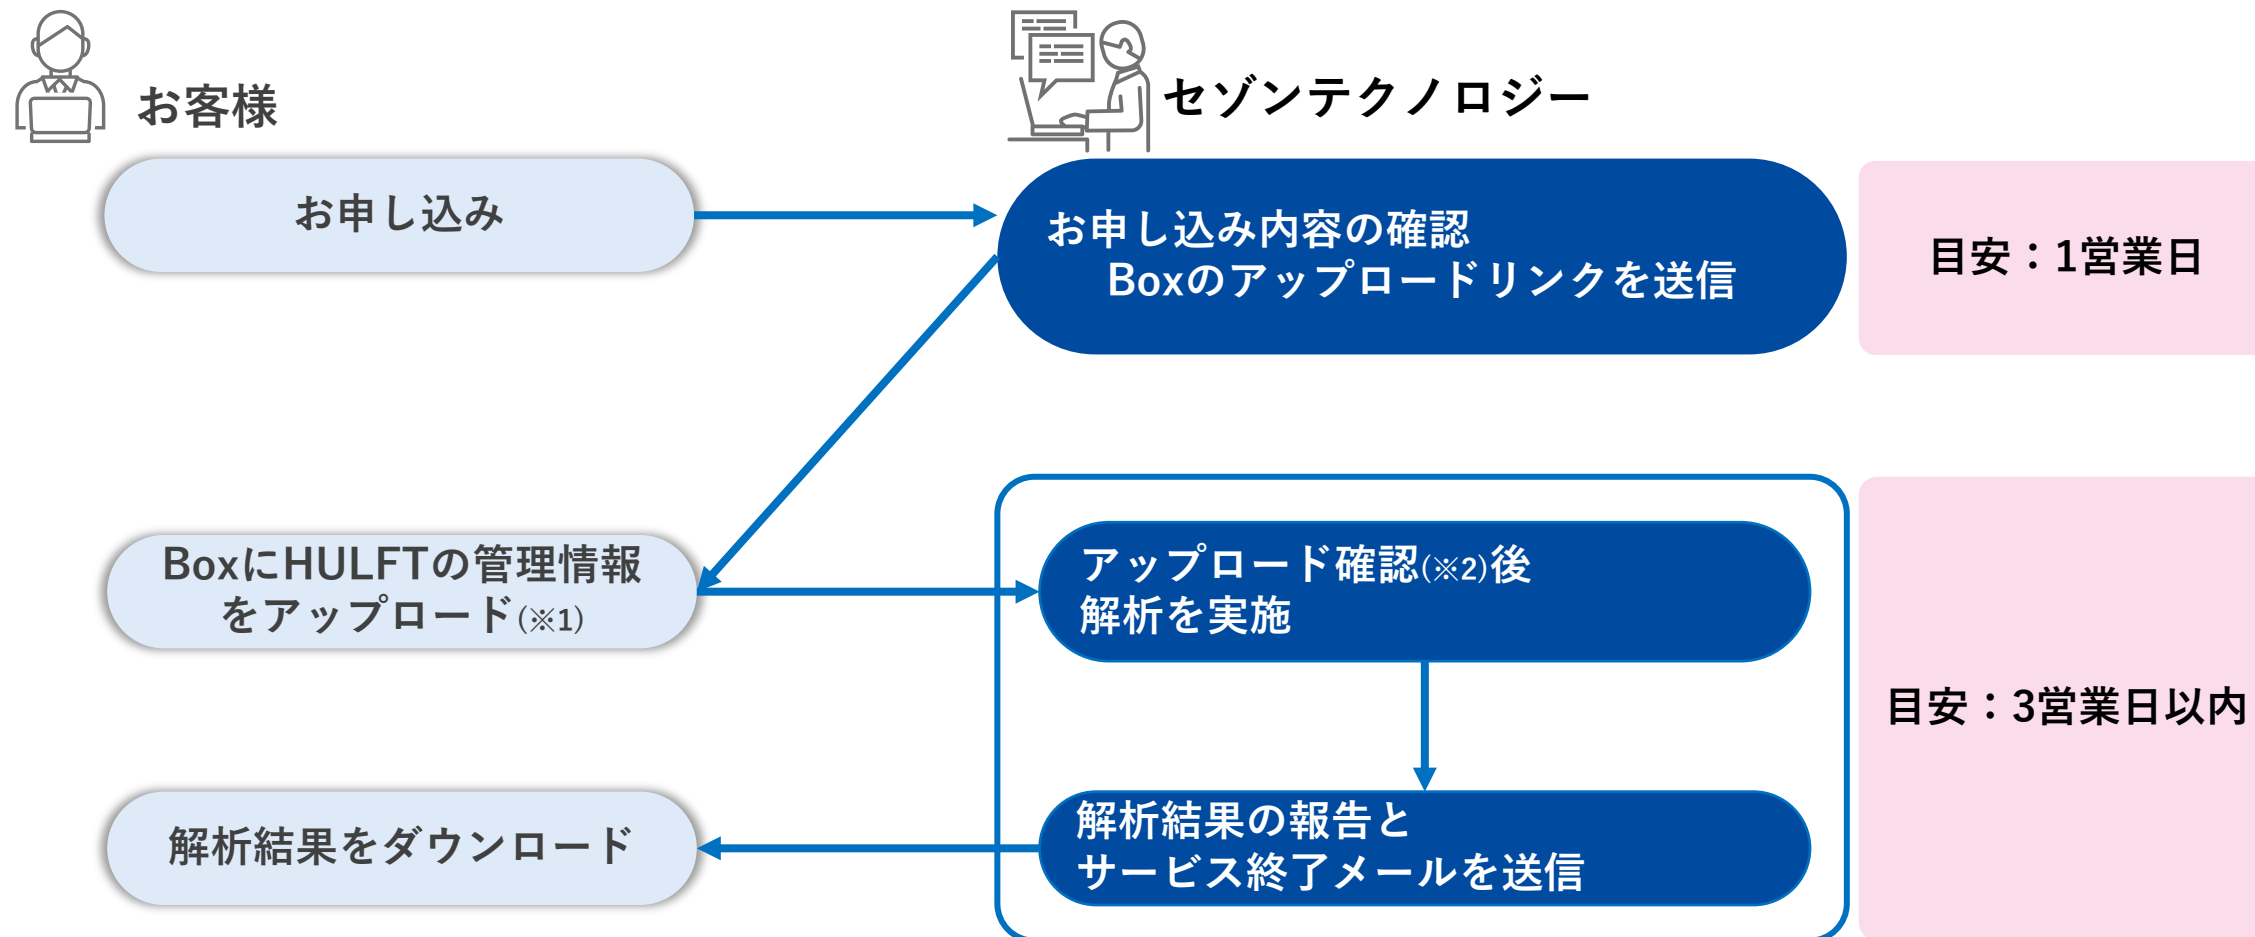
お客様

セゾンテクノロジー

お申し込み

お申し込み内容の確認
Boxのアップロードリンクを送信

目安：1営業日

BoxにHULFTの管理情報をアップロード(※1)

アップロード確認(※2)後
解析を実施

目安：3営業日以内

解析結果をダウンロード

解析結果の報告と
サービス終了メールを送信